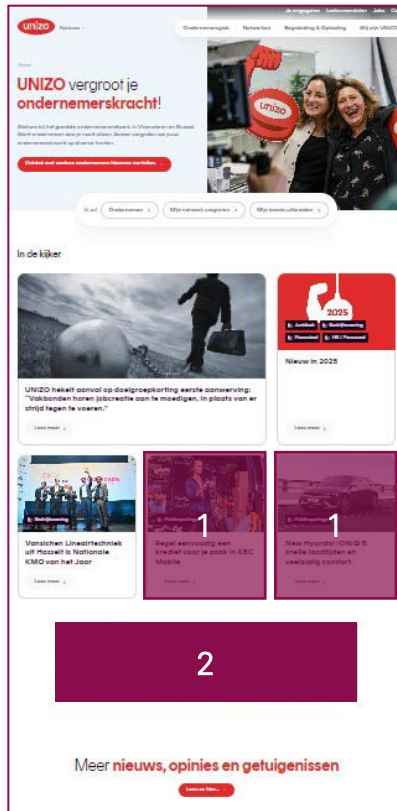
unizo Nationaal

Je engageren Ledenvoordelen Jobs

Ondernemergids Netwerken Regelgeving & Opleiding Wij zijn UNIZO

Home

UNIZO vergroot je ondernemerskracht!

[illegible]

Ontdek wat andere ondernemers binnen vertellen

Ik wil Ondernemen Mijn netwerk vergroten Mijn kennis uitbreiden

In de kijker

UNIZO hekelt aanval op doelgroepkorting eerste aanwerving: "Vakbonden horen jobcreatie aan te moedigen, in plaats van er strijd tegen te voeren."

Lees meer

2025

Jobs Bedrijfsvoering Financieel UNIZO Persoonsel

Nieuw in 2025

Lees meer

Bedrijfsvoering

Vansichen Lineairtechniek uit Hasselt is Nationale KMO van het Jaar

Lees meer

1

Publireportage

Regel eenvoudig een krediet voor je zaak in KBC Mobile

Lees meer

1

Publireportage

New Hyundai IONIQ 5: snelle laadtijden en veelzijdig comfort.

Lees meer

2

Meer nieuws, opinies en getuigenissen

Lees en kies